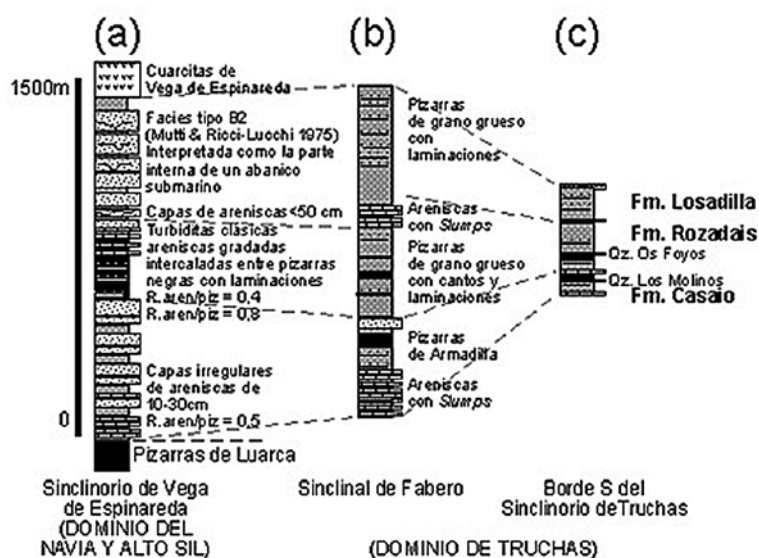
(a)

1500m

0

Cuarcitas de Vega de Espinareda

Facies tipo B2 (Mutti & Ricci-Lucchi 1975) Interpretada como la parte interna de un abanico submarino

Capas de areniscas <50 cm

Turbiditas clásicas areniscas gradadas intercaladas entre pizarras negras con laminaciones

R. aren/piz = 0,4

R. aren/piz = 0,8

Capas irregulares de areniscas de 10-30cm

R. aren/piz = 0,5

Pizarras de Luarca

(b)

Pizarras de grano grueso con laminaciones

Areniscas con *Slumps*

Pizarras de grano grueso con cantos y laminaciones

Pizarras de Armadilla

Areniscas con *Slumps*

(c)

Fm. Losadilla

Fm. Rozadais

Qz. Os Foyos

Qz. Los Molinos

Fm. Casaio

Sinclinorio de Vega de Espinareda (DOMINIO DEL NAVIA Y ALTO SIL)

Sinclinal de Fabero

Borde S del Sinclinorio deTruchas

(DOMINIO DE TRUCHAS)